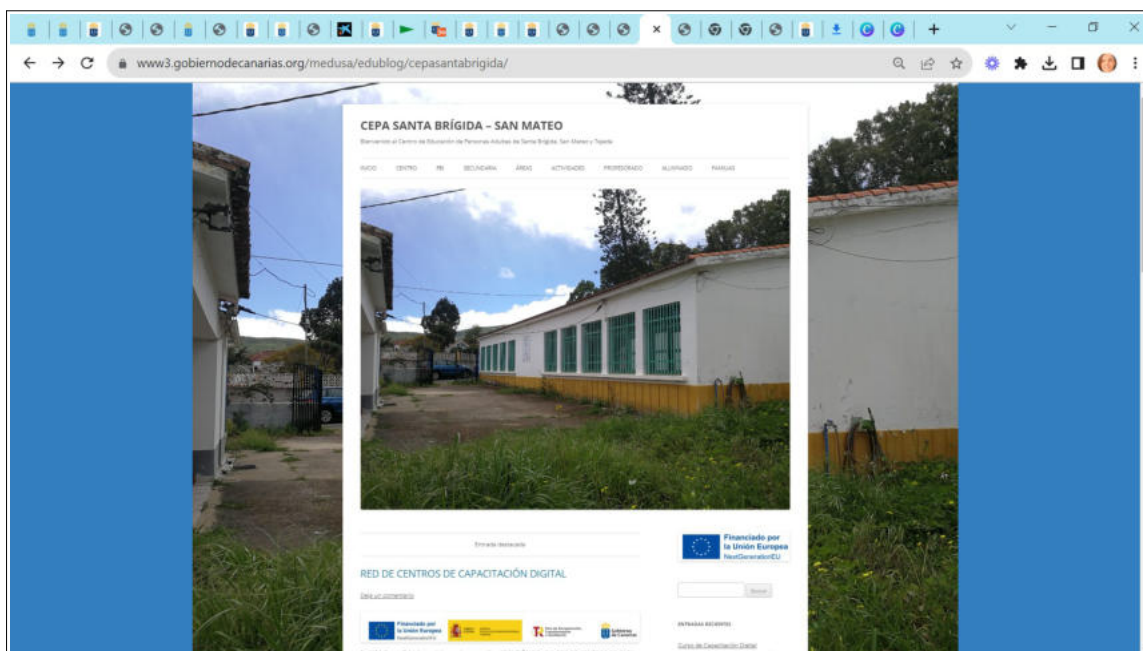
www3.gobiernodecanarias.org/medusa/edublog/cepasantabrigida/

CEPA SANTA BRÍGIDA – SAN MATEO

Bienvenido al Centro de Educación de Personas Adultas de Santa Brígida, San Mateo y Tejeda

INICIO CENTRO PE SECUNDARIA ÁREAS ACTIVIDADES PROFESORADO ALUMNADO FAMILIAS

Entrada destacada

RED DE CENTROS DE CAPACITACIÓN DIGITAL

Deja un comentario

Financiado por la Unión Europea NextGenerationEU

Financiado por la Unión Europea NextGenerationEU

Buscar

ENTRADAS RECIENTES

Curso de Capacitación Digital